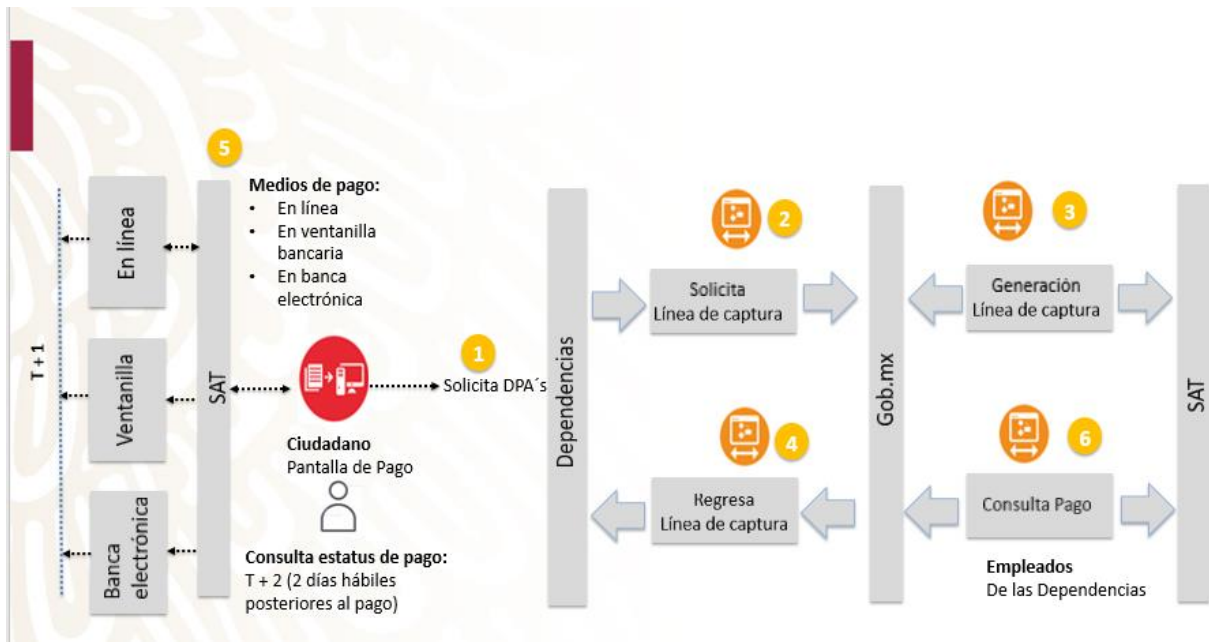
5

Medios de pago:
- En línea
- En ventanilla bancaria
- En banca electrónica

T + 1

En línea

Ventanilla

Banca electrónica

SAT

Ciudadano
Pantalla de Pago

Consulta estatus de pago:
T + 2 (2 días hábiles posteriores al pago)

1
Solicita DPA´s

Dependencias

2
Solicita
Línea de captura

4
Regresa
Línea de captura

Gob.mx

3
Generación
Línea de captura

6
Consulta Pago

Empleados
De las Dependencias

SAT